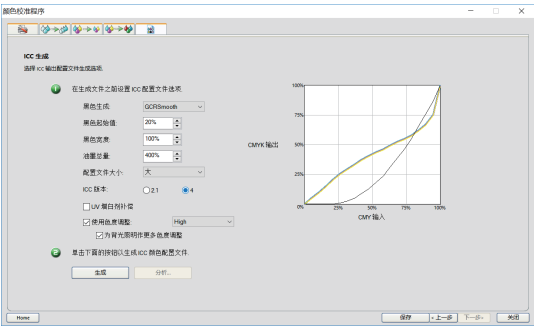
颜色校准程序

ICC 生成

选择 ICC 输出配置文件生成选项。

1 在生成文件之前设置 ICC 配置文件选项:

黑色生成: GCRSmooth

黑色起始值: 20%

黑色宽度: 100%

油墨总量: 400%

配置文件大小: 大

ICC 版本: 2.1 4

UV 增白剂补偿

使用色度调整: High

为背光源稿件更多色度调整

2 单击下面的按钮以生成 ICC 颜色配置文件。

生成 分析...

CMYK 输出

100%
75%
50%
25%
0%

0% 25% 50% 75% 100%

CMY 输入

Home 保存 上一步 下一步 关闭